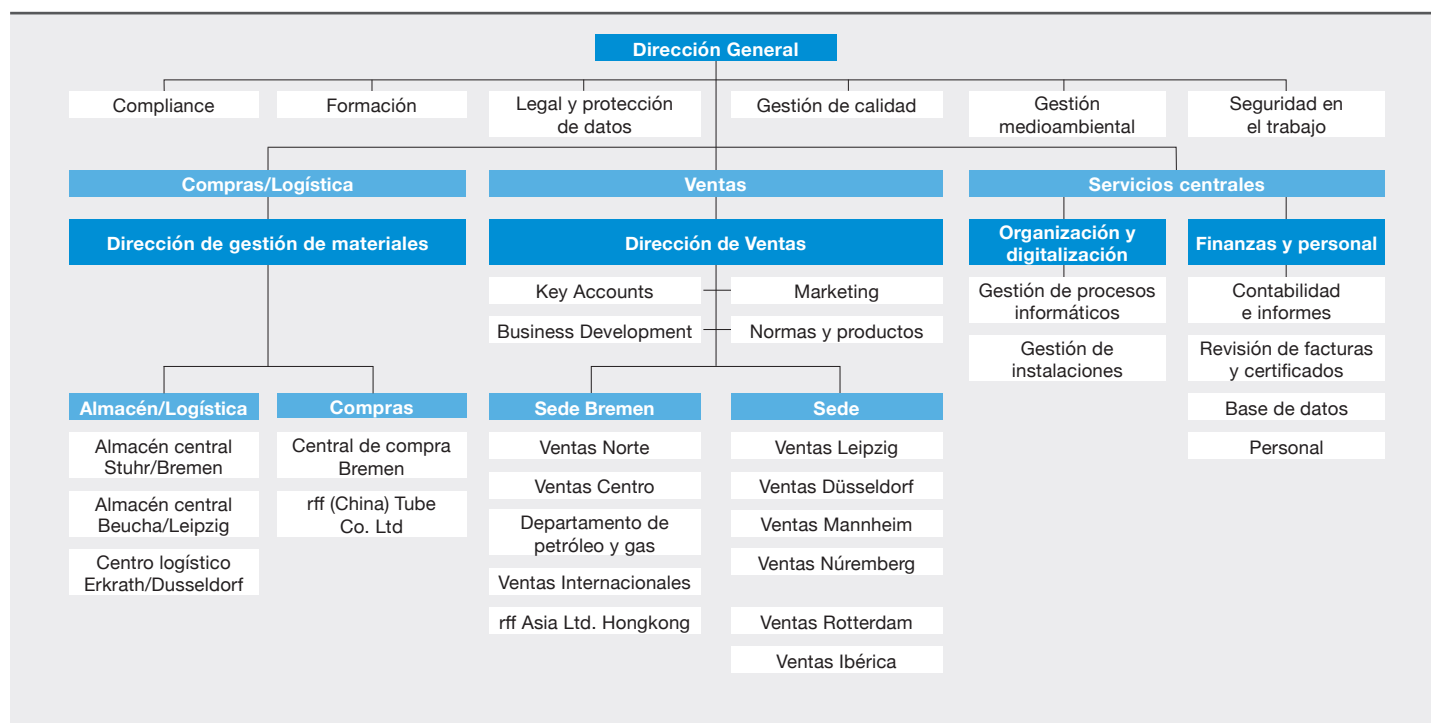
Dirección General

Compliance

Formación

Legal y protección de datos

Gestión de calidad

Gestión medioambiental

Seguridad en el trabajo

Compras/Logística

Dirección de gestión de materiales

Almacén/Logística

Almacén central Stuhr/Bremen

Almacén central Beucha/Leipzig

Centro logístico Erkrath/Dusseldorf

Compras

Central de compra Bremen

rff (China) Tube Co. Ltd

Ventas

Dirección de Ventas

Key Accounts

Marketing

Business Development

Normas y productos

Sede Bremen

Ventas Norte

Ventas Centro

Departamento de petróleo y gas

Ventas Internacionales

rff Asia Ltd. Hongkong

Sede

Ventas Leipzig

Ventas Düsseldorf

Ventas Mannheim

Ventas Núremberg

Ventas Rotterdam

Ventas Ibérica

Servicios centrales

Organización y digitalización

Gestión de procesos informáticos

Gestión de instalaciones

Finanzas y personal

Contabilidad e informes

Revisión de facturas y certificados

Base de datos

Personal